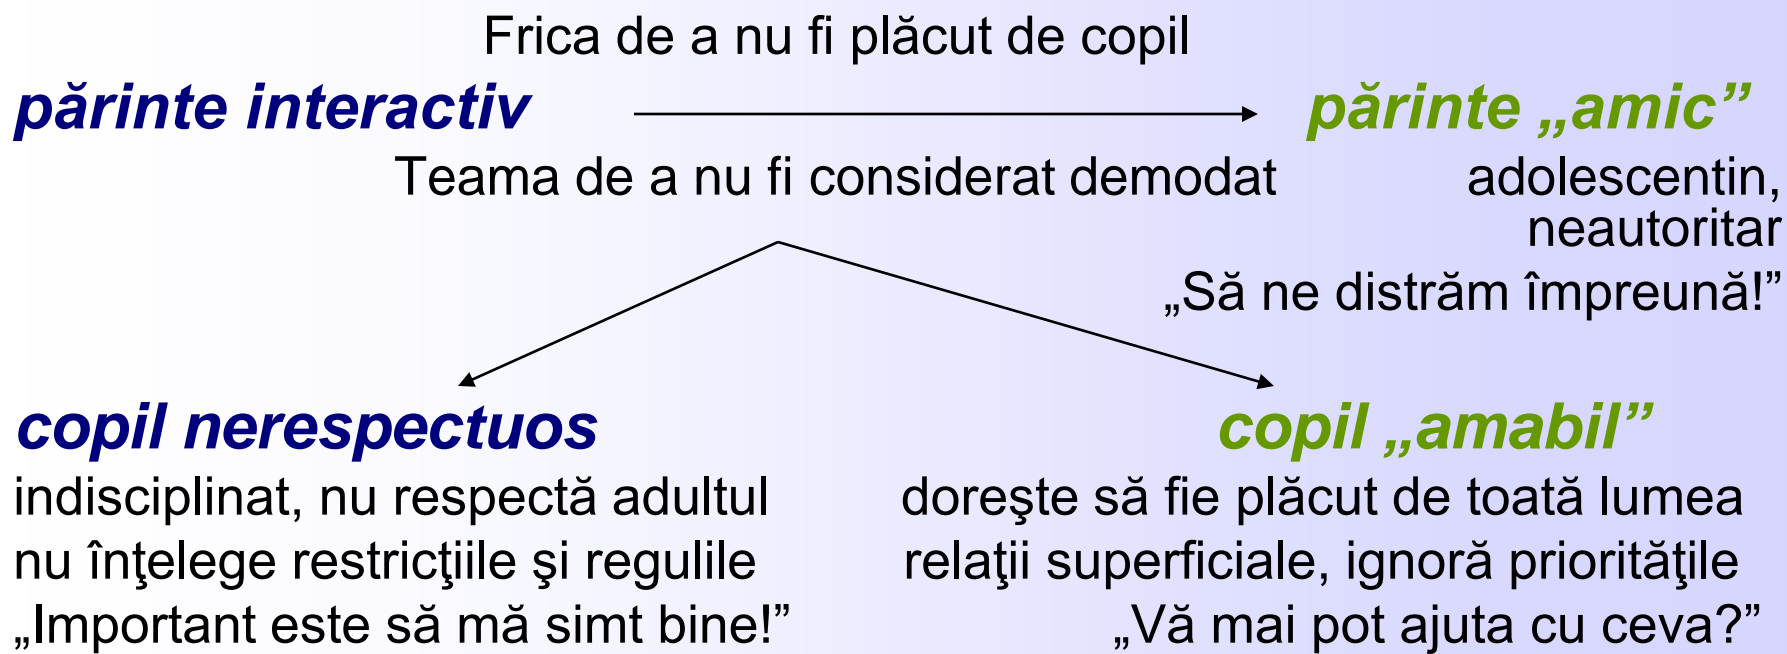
Frica de a nu fi plăcut de copil

părinte interactiv

părinte „amic”

Teama de a nu fi considerat demodat

adolescentin, neautoritar
„Să ne distrăm împreună!”

copil nerespectuos
indisciplinat, nu respectă adultul
nu înţelege restricţiile şi regulile
„Important este să mă simt bine!”

copil „amabil”
doreşte să fie plăcut de toată lumea
relaţii superficiale, ignoră priorităţile
„Vă mai pot ajuta cu ceva?”